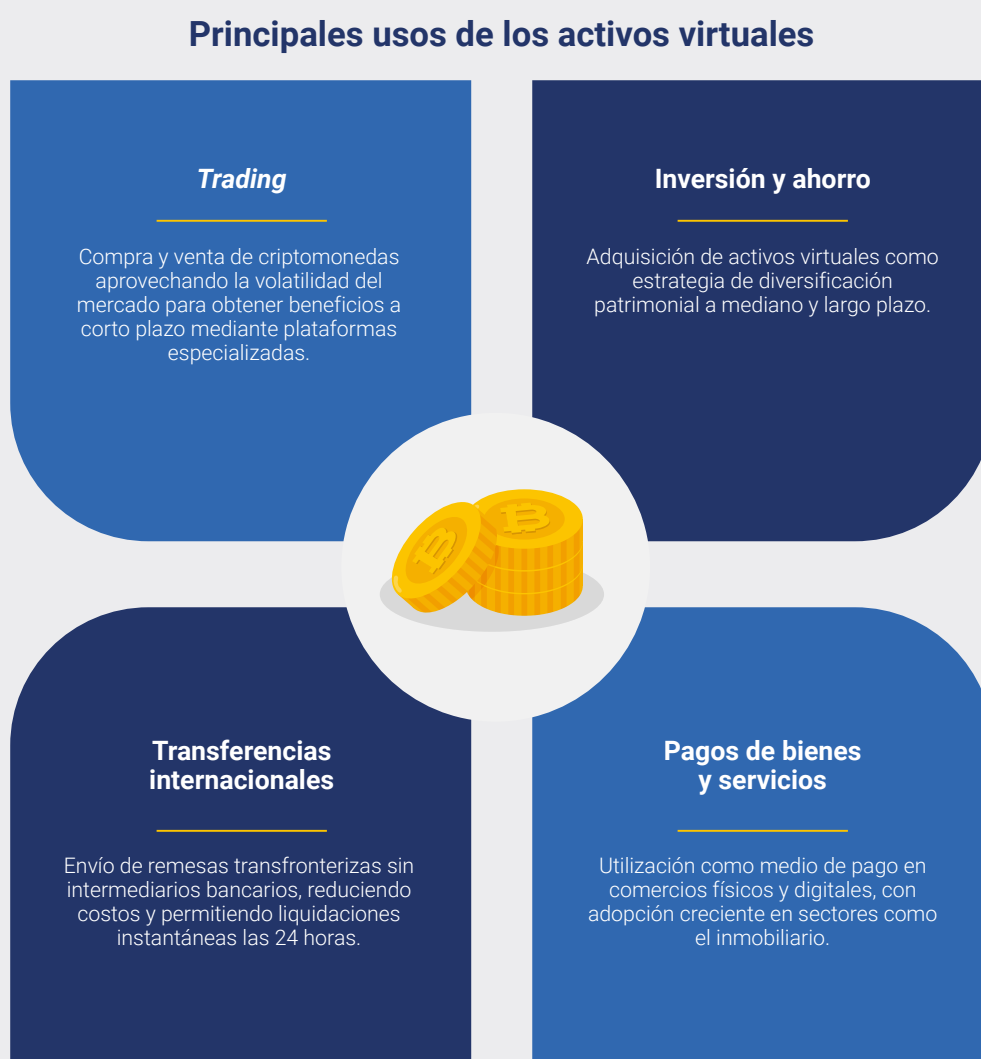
Principales usos de los activos virtuales

Trading

Compra y venta de criptomonedas aprovechando la volatilidad del mercado para obtener beneficios a corto plazo mediante plataformas especializadas.

Inversión y ahorro

Adquisición de activos virtuales como estrategia de diversificación patrimonial a mediano y largo plazo.

Transferencias internacionales

Envío de remesas transfronterizas sin intermediarios bancarios, reduciendo costos y permitiendo liquidaciones instantáneas las 24 horas.

Pagos de bienes y servicios

Utilización como medio de pago en comercios físicos y digitales, con adopción creciente en sectores como el inmobiliario.